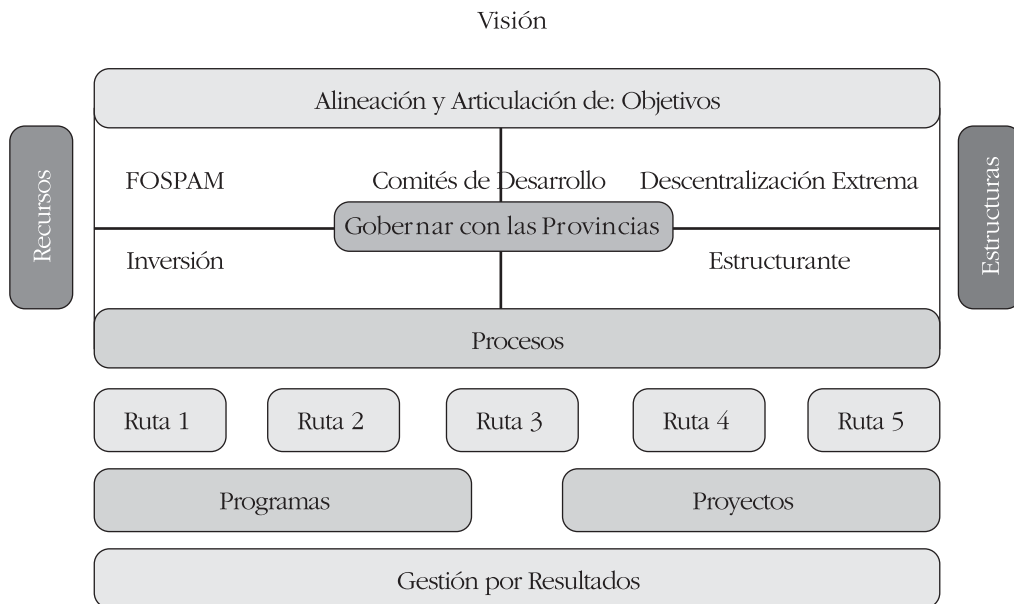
Visión

Alineación y Articulación de: Objetivos

Recursos

FOSPAM

Comités de Desarrollo

Descentralización Extrema

Estructuras

Gobernar con las Provincias

Inversión

Estructurante

Procesos

Ruta 1

Ruta 2

Ruta 3

Ruta 4

Ruta 5

Programas

Proyectos

Gestión por Resultados